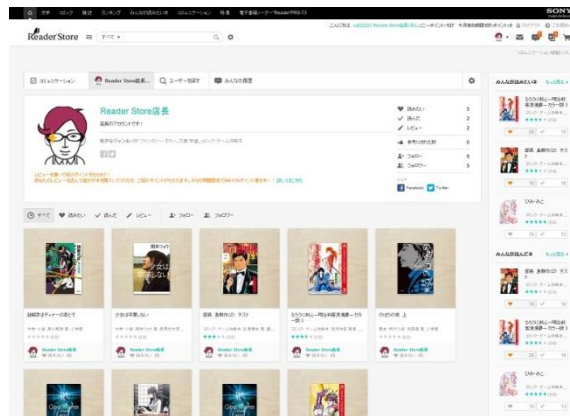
Reader Store

コミュニケーション　Reader Store店長　ユーザーを探す　みんなの書評

Reader Store店長

読みたい 5
読んだ 2
レビュー 2
フォロー 5
フォロワー 6

Facebook　Twitter

すべて　読みたい　読んだ　レビュー　フォロー　フォロワー

Reader Store店長
Reader Store店長
Reader Store店長
Reader Store店長

みんなが読みたい

みんなが読んだ

SONY